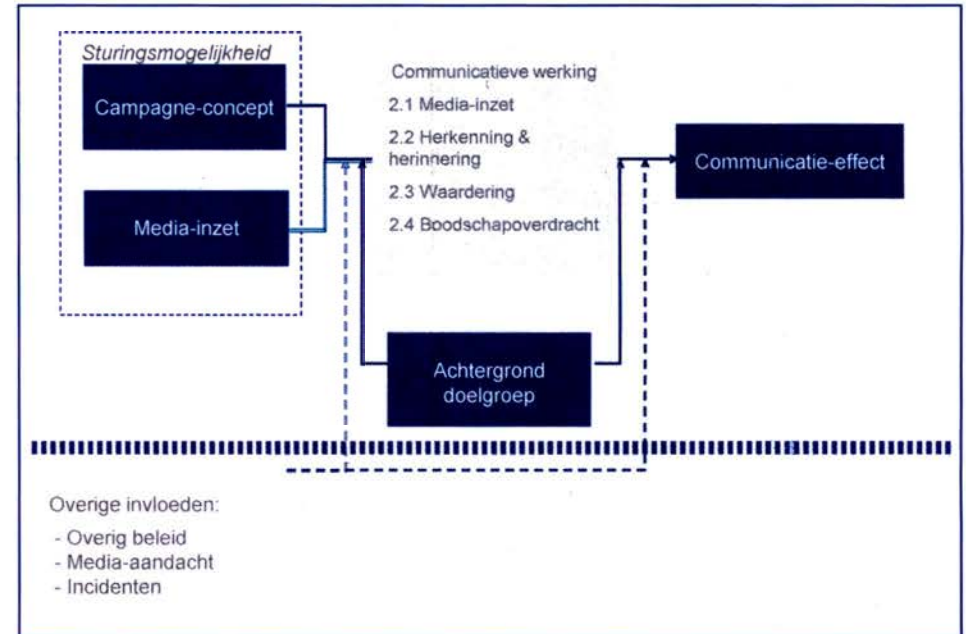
Sturingsmogelijkheid

Campagne-concept

Media-inzet

Communicatieve werking

2.1 Media-inzet

2.2 Herkenning & herinnering

2.3 Waardering

2.4 Boodschapoverdracht

Communicatie-effect

Achtergrond doelgroep

Overige invloeden:

- Overig beleid
- Media-aandacht
- Incidenten